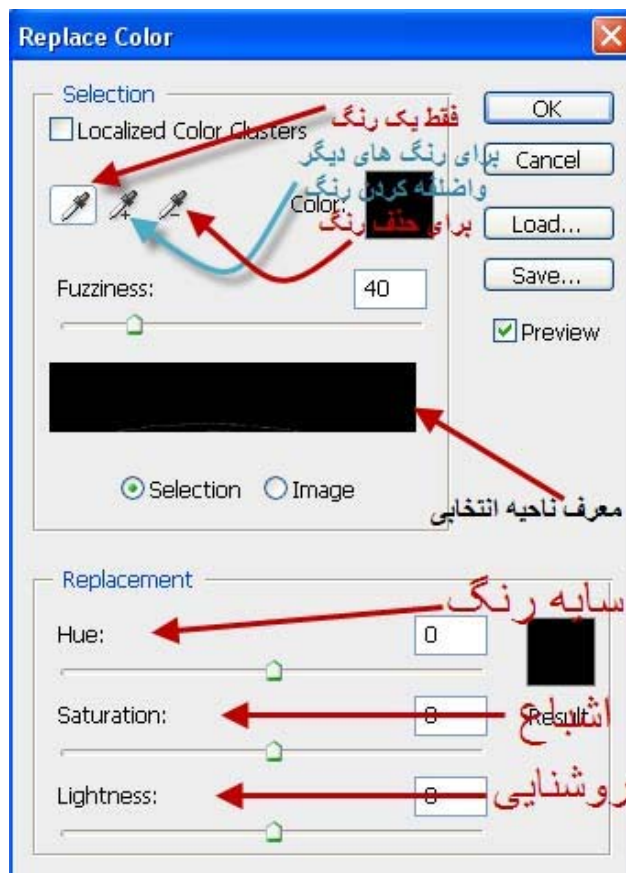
Replace Color

Selection

Localized Color Clusters

فقط یک رنگ

برای رنگ های دیگر

واضافه کردن رنگ

Color:

برای حذف رنگ

Fuzziness: 40

Selection Image

معرف ناحیه انتخابی

OK

Cancel

Load...

Save...

Preview

Replacement

سایه رنگ

Hue: 0

Saturation: 0

اشباع

Result

Lightness: 0

روشنایی